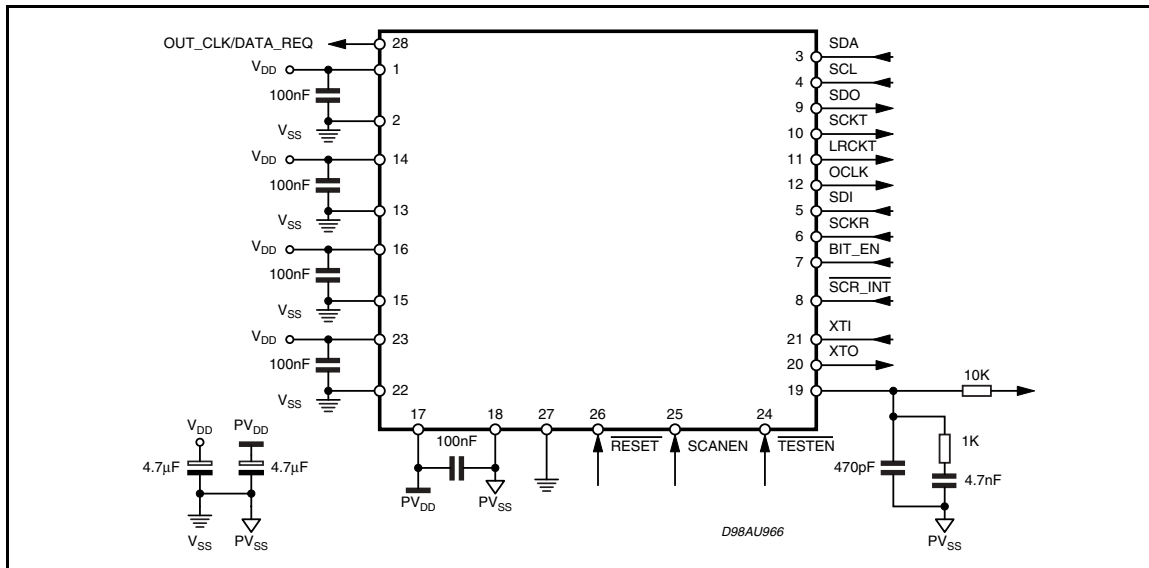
OUT_CLK/DATA_REQ 28

$V_{DD}$ 1
100nF
$V_{SS}$ 2
$V_{DD}$ 14
100nF
$V_{SS}$ 13
$V_{DD}$ 16
100nF
$V_{SS}$ 15
$V_{DD}$ 23
100nF
$V_{SS}$ 22

3 SDA
4 SCL
9 SDO
10 SCKT
11 LRCKT
12 OCLK
5 SDI
6 SCKR
7 BIT_EN
8 $\overline{\text{SCR\_INT}}$
21 XTI
20 XTO
19
10K

17 18 27 26 25 24
100nF
$\overline{\text{RESET}}$ SCANEN $\overline{\text{TESTEN}}$
$PV_{DD}$ $PV_{SS}$

1K
470pF
4.7nF
$PV_{SS}$

$V_{DD}$ $PV_{DD}$
4.7μF 4.7μF
$V_{SS}$ $PV_{SS}$

D98AU966